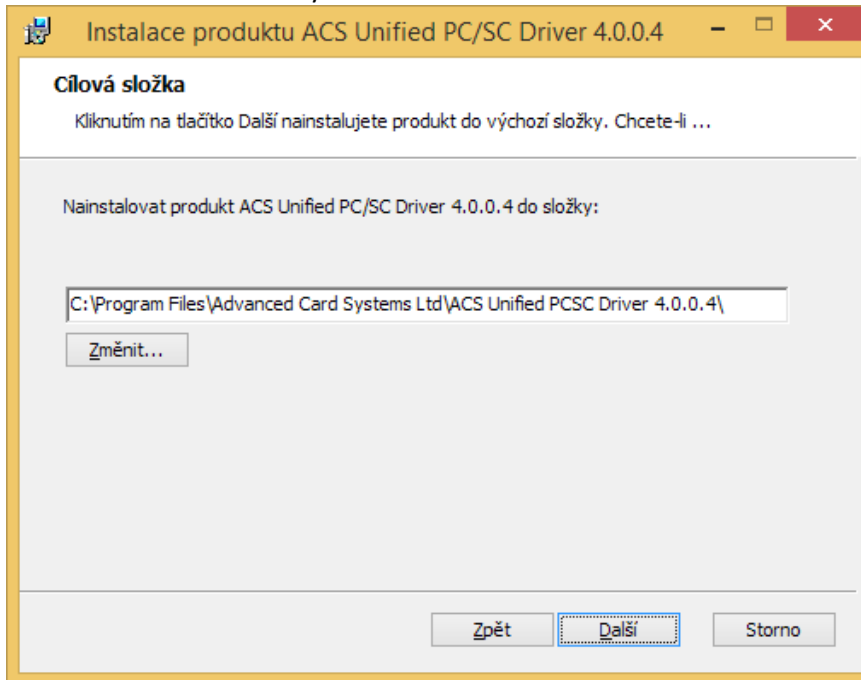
Instalace produktu ACS Unified PC/SC Driver 4.0.0.4

Cílová složka

Kliknutím na tlačítko Další nainstalujete produkt do výchozí složky. Chcete-li ...

Nainstalovat produkt ACS Unified PC/SC Driver 4.0.0.4 do složky:

C:\Program Files\Advanced Card Systems Ltd\ACS Unified PCSC Driver 4.0.0.4\

Změnit...

Zpět

Další

Storno